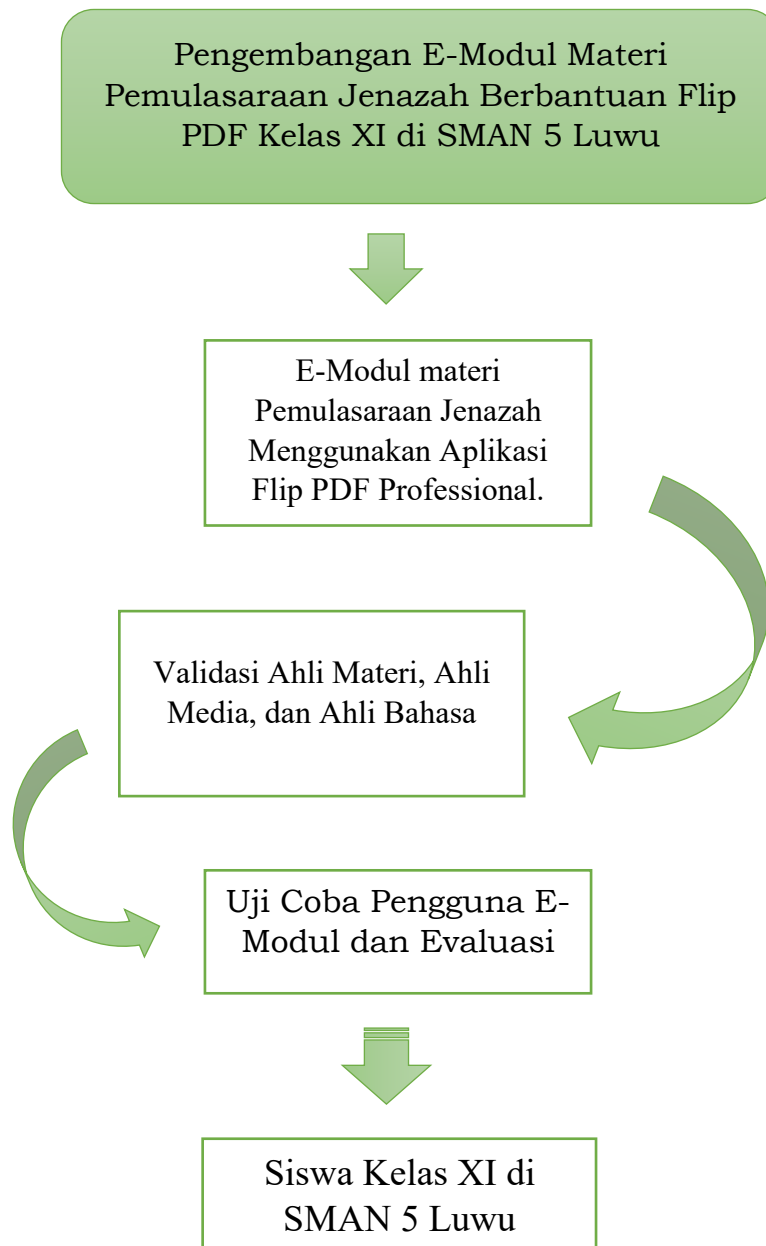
Pengembangan E-Modul Materi Pemulasaraan Jenazah Berbantuan Flip PDF Kelas XI di SMAN 5 Luwu

E-Modul materi Pemulasaraan Jenazah Menggunakan Aplikasi Flip PDF Professional.

Validasi Ahli Materi, Ahli Media, dan Ahli Bahasa

Uji Coba Pengguna E-Modul dan Evaluasi

Siswa Kelas XI di SMAN 5 Luwu